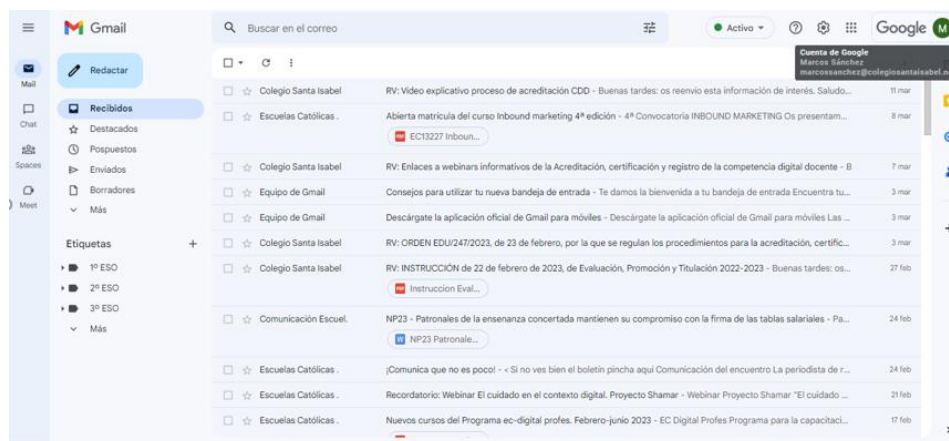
Gmail

Buscar en el correo

Activo

Google M

Cuenta de Google
Marcos Sánchez
marcossanchez@colegiosantaisabel.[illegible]

Mail
Chat
Spaces
Meet

Redactar

Recibidos
Destacados
Pospuestos
Enviados
Borradores
Más

Etiquetas +
1º ESO
2º ESO
3º ESO
Más

Colegio Santa Isabel — RV: Video explicativo proceso de acreditación CDD - Buenas tardes: os reenvío esta información de interés. Saludo... — 11 mar

Escuelas Católicas . — Abierta matrícula del curso Inbound marketing 4ª edición - 4ª Convocatoria INBOUND MARKETING Os presentam... — 8 mar
EC13227 Inboun...

Colegio Santa Isabel — RV: Enlaces a webinars informativos de la Acreditación, certificación y registro de la competencia digital docente - B — 7 mar

Equipo de Gmail — Consejos para utilizar tu nueva bandeja de entrada - Te damos la bienvenida a tu bandeja de entrada Encuentra tu... — 3 mar

Equipo de Gmail — Descárgate la aplicación oficial de Gmail para móviles - Descárgate la aplicación oficial de Gmail para móviles Las ... — 3 mar

Colegio Santa Isabel — RV: ORDEN EDU/247/2023, de 23 de febrero, por la que se regulan los procedimientos para la acreditación, certific... — 3 mar

Colegio Santa Isabel — RV: INSTRUCCIÓN de 22 de febrero de 2023, de Evaluación, Promoción y Titulación 2022-2023 - Buenas tardes: os... — 27 feb
Instruccion Eval...

Comunicación Escuel. — NP23 - Patronales de la enseanza concertada mantienen su compromiso con la firma de las tablas salariales - Pa... — 24 feb
NP23 Patronale...

Escuelas Católicas . — ¡Comunica que no es poco! - < Si no ves bien el boletín pincha aquí Comunicación del encuentro La periodista de r... — 24 feb

Escuelas Católicas . — Recordatorio: Webinar El cuidado en el contexto digital. Proyecto Shamar - Webinar Proyecto Shamar "El cuidado ... — 21 feb

Escuelas Católicas . — Nuevos cursos del Programa ec-digital profes. Febrero-junio 2023 - EC Digital Profes Programa para la capacitaci... — 17 feb